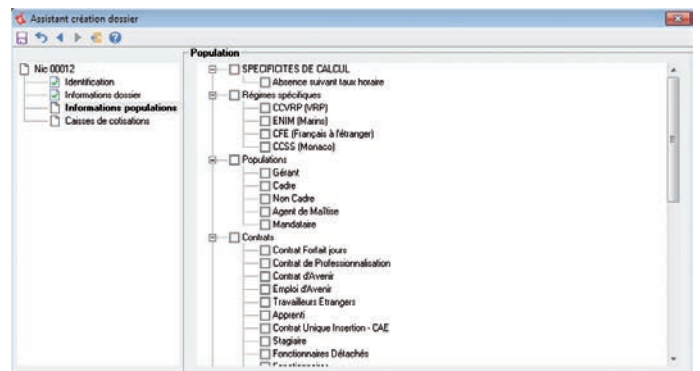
Assistant création dossier

Nic 00012
Identification
Informations dossier
Informations populations
Caisses de cotisations

Population
SPECIFICITES DE CALCUL
Absence suivant taux horaire
Régimes spécifiques
CCVRP (VRP)
ENIM (Marins)
CFE (Français à l'étranger)
CCSS (Monaco)
Populations
Gérant
Cadre
Non Cadre
Agent de Maîtise
Mandataire
Contrats
Contrat Forfait jours
Contrat de Professionnalisation
Contrat d'Avenir
Emploi d'Avenir
Travailleurs Etrangers
Apprenti
Contrat Unique Insertion - CAE
Stagiaire
Fonctionnaires Détachés
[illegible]